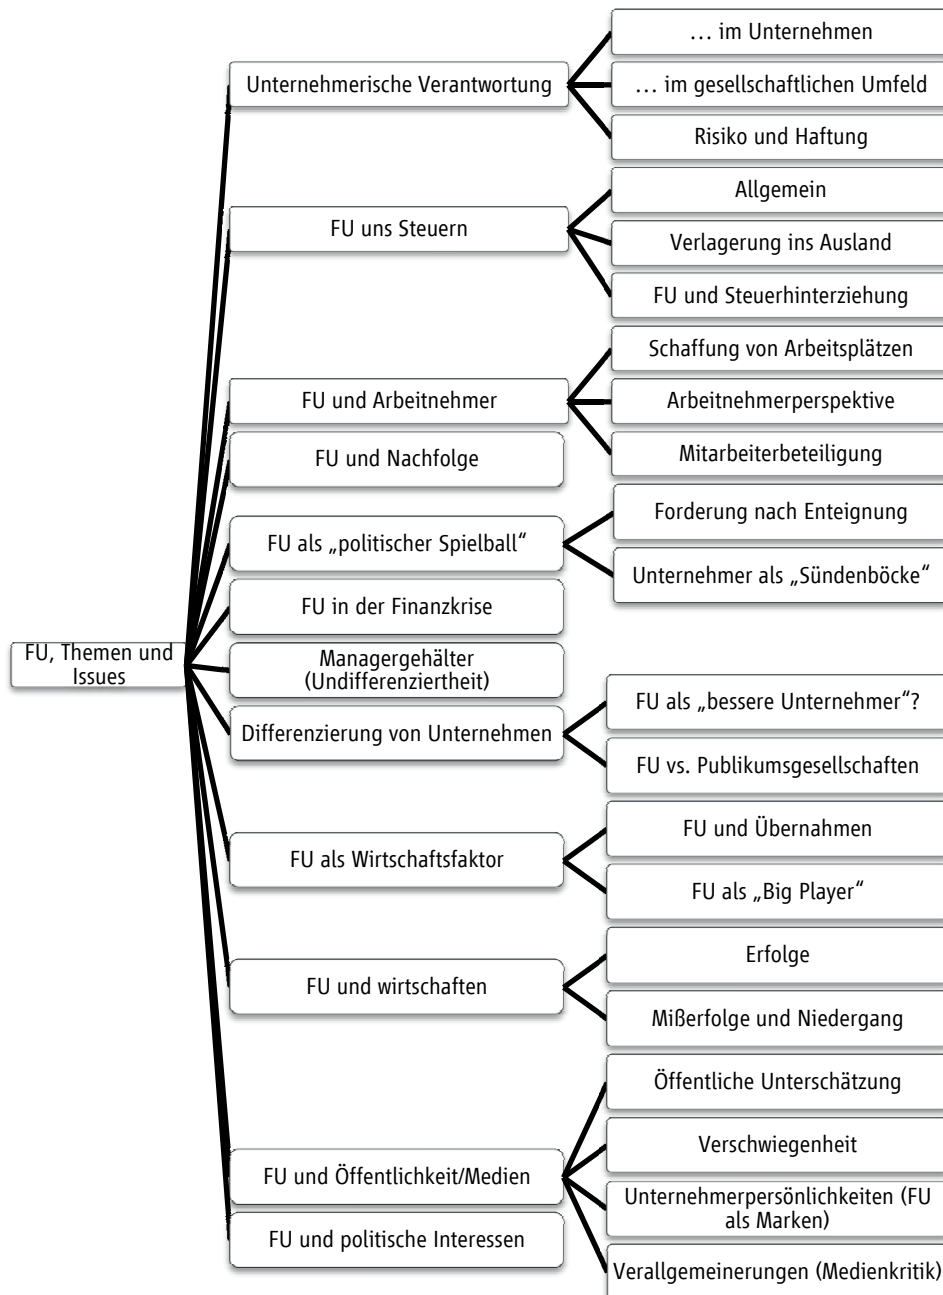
FU, Themen und Issues

Unternehmerische Verantwortung
… im Unternehmen
… im gesellschaftlichen Umfeld
Risiko und Haftung

FU uns Steuern
Allgemein
Verlagerung ins Ausland
FU und Steuerhinterziehung

FU und Arbeitnehmer
Schaffung von Arbeitsplätzen
Arbeitnehmerperspektive
Mitarbeiterbeteiligung

FU und Nachfolge

FU als „politischer Spielball"
Forderung nach Enteignung
Unternehmer als „Sündenböcke"

FU in der Finanzkrise

Managergehälter (Undifferenziertheit)

Differenzierung von Unternehmen
FU als „bessere Unternehmer"?
FU vs. Publikumsgesellschaften

FU als Wirtschaftsfaktor
FU und Übernahmen
FU als „Big Player"

FU und wirtschaften
Erfolge
Mißerfolge und Niedergang

FU und Öffentlichkeit/Medien
Öffentliche Unterschätzung
Verschwiegenheit
Unternehmerpersönlichkeiten (FU als Marken)
Verallgemeinerungen (Medienkritik)

FU und politische Interessen